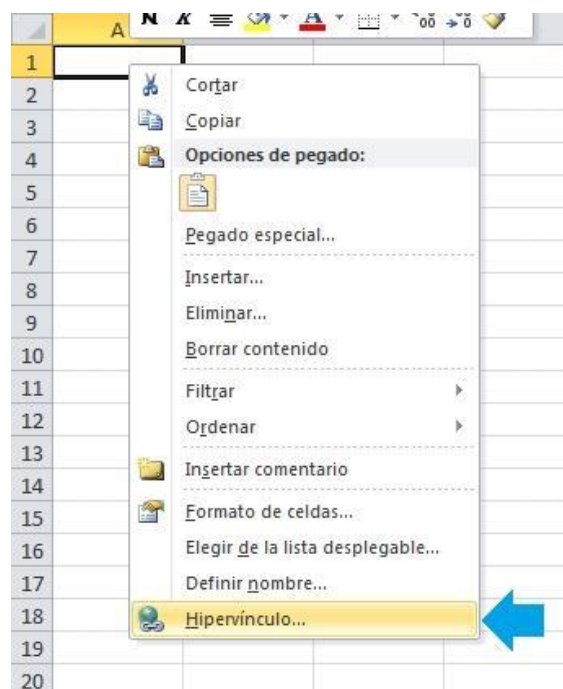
A
N K

1
2
3
4
5
6
7
8
9
10
11
12
13
14
15
16
17
18
19
20

Cortar
Copiar
Opciones de pegado:
Pegado especial...
Insertar...
Eliminar...
Borrar contenido
Filtrar
Ordenar
Insertar comentario
Formato de celdas...
Elegir de la lista desplegable...
Definir nombre...
Hipervínculo...